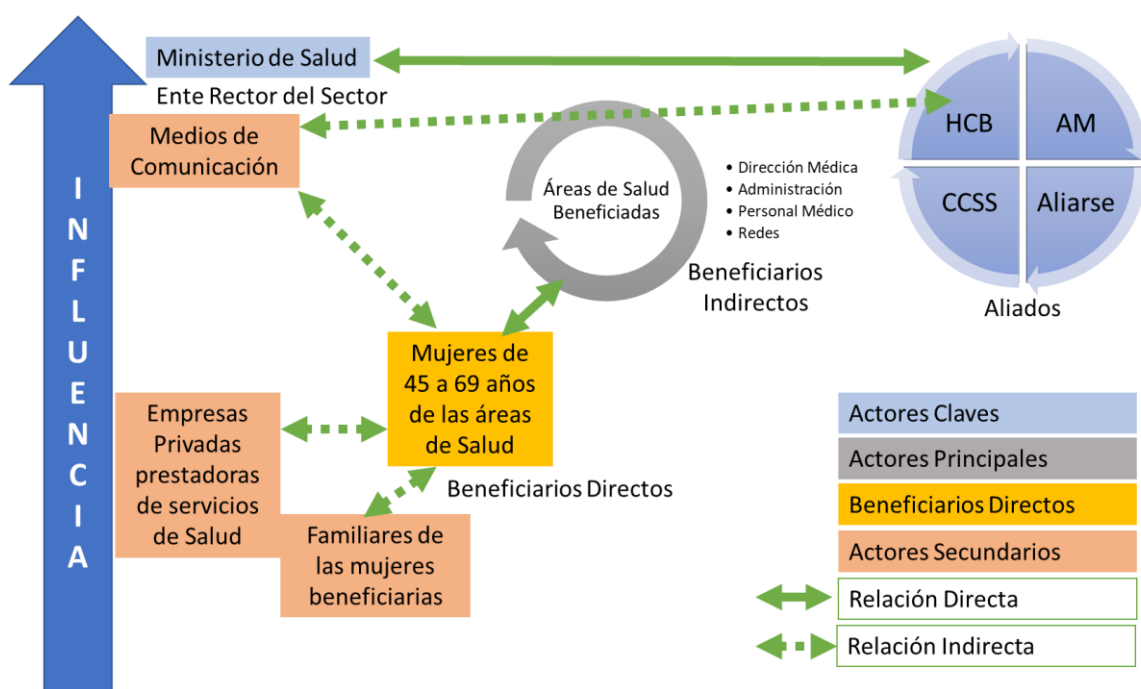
INFLUENCIA

Ministerio de Salud
Ente Rector del Sector

Medios de Comunicación

Áreas de Salud Beneficiadas

• Dirección Médica
• Administración
• Personal Médico
• Redes

Beneficiarios Indirectos

HCB
AM
CCSS
Aliarse

Aliados

Mujeres de 45 a 69 años de las áreas de Salud

Beneficiarios Directos

Empresas Privadas prestadoras de servicios de Salud

Familiares de las mujeres beneficiarias

Actores Claves
Actores Principales
Beneficiarios Directos
Actores Secundarios
Relación Directa
Relación Indirecta